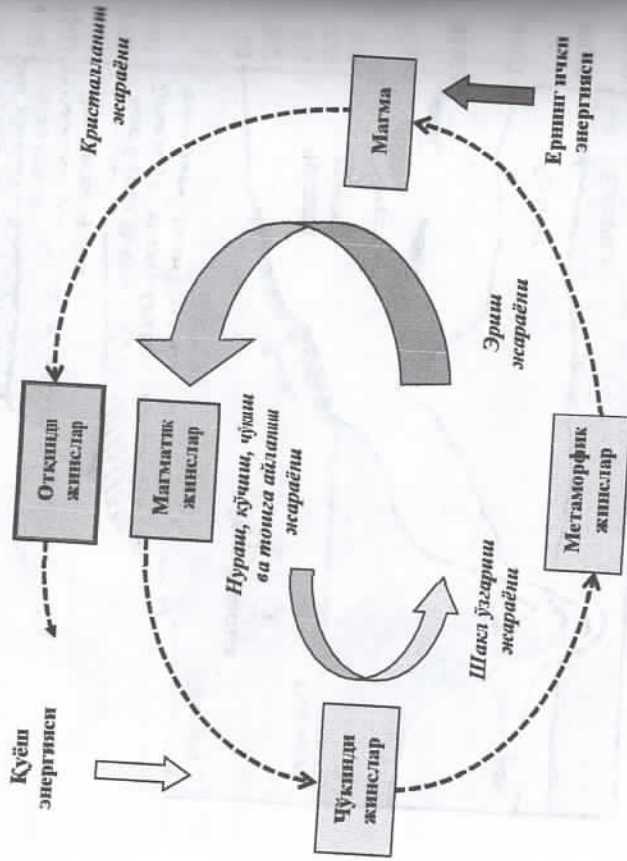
Кристалланиш жараёни

Магма

Ернинг ички энергияси

Эриш жараёни

Откинди жинслар

Магматик жинслар

Нураш, кўчиш, чўкиш ва тошга айланиш жараёни

Метаморфик жинслар

Шакл ўзгариш жараёни

Қуёш энергияси

Чўкинди жинслар